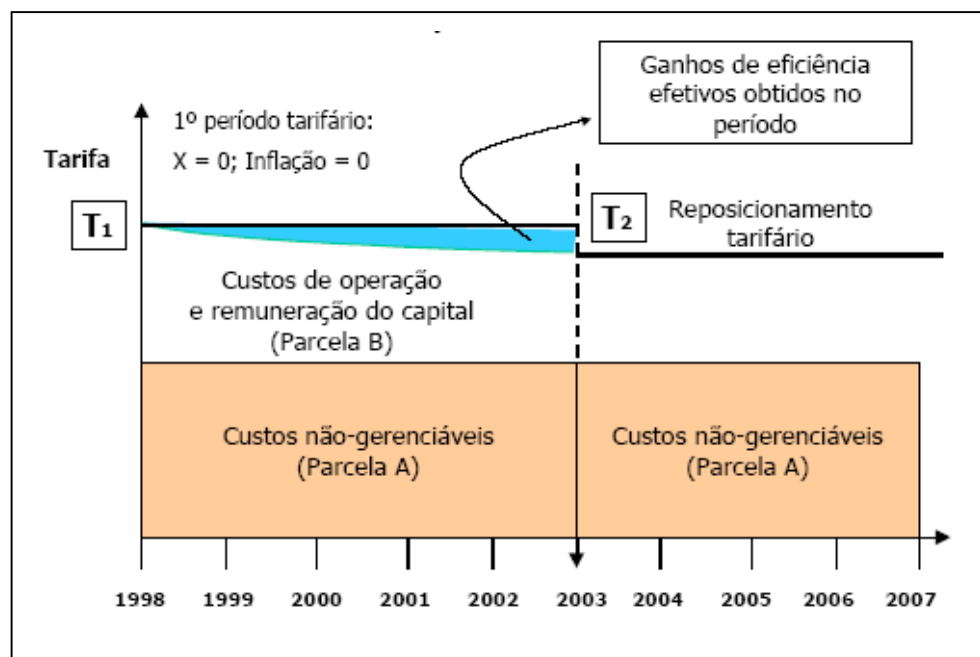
Ganhos de eficiência efetivos obtidos no período

1º período tarifário:
X = 0; Inflação = 0

Tarifa

$T_1$

$T_2$

Reposicionamento tarifário

Custos de operação e remuneração do capital (Parcela B)

Custos não-gerenciáveis (Parcela A)

Custos não-gerenciáveis (Parcela A)

1998 1999 2000 2001 2002 2003 2004 2005 2006 2007